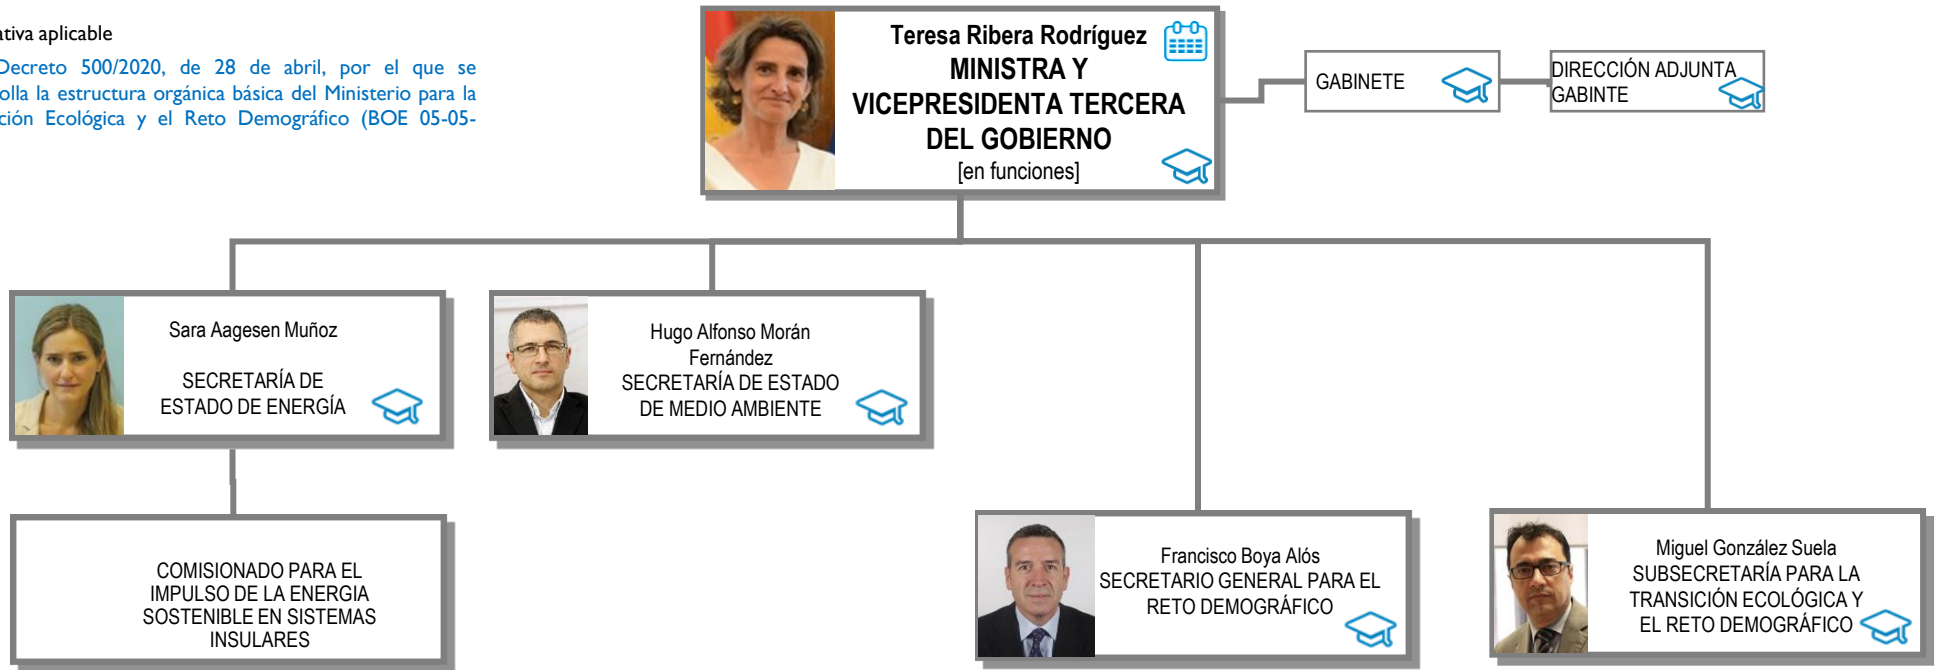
ativa aplicable

Decreto 500/2020, de 28 de abril, por el que se olla la estructura orgánica básica del Ministerio para la ción Ecológica y el Reto Demográfico (BOE 05-05-

Teresa Ribera Rodríguez
MINISTRA Y VICEPRESIDENTA TERCERA DEL GOBIERNO
[en funciones]

GABINETE

DIRECCIÓN ADJUNTA GABINTE

Sara Aagesen Muñoz
SECRETARÍA DE ESTADO DE ENERGÍA

Hugo Alfonso Morán Fernández
SECRETARÍA DE ESTADO DE MEDIO AMBIENTE

COMISIONADO PARA EL IMPULSO DE LA ENERGIA SOSTENIBLE EN SISTEMAS INSULARES

Francisco Boya Alós
SECRETARIO GENERAL PARA EL RETO DEMOGRÁFICO

Miguel González Suela
SUBSECRETARÍA PARA LA TRANSICIÓN ECOLÓGICA Y EL RETO DEMOGRÁFICO